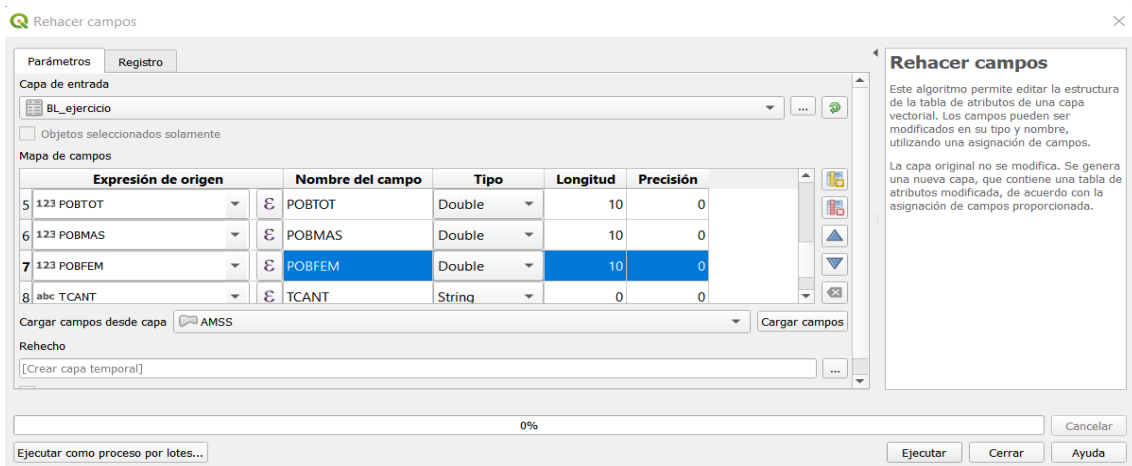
Rehacer campos

Parámetros | Registro

Capa de entrada

BL_ejercicio

...

Objetos seleccionados solamente

Mapa de campos

| | Expresión de origen | | Nombre del campo | Tipo | Longitud | Precisión |
|---|---|---|---|---|---|---|
| 5 | 123 POBTOT | ε | POBTOT | Double | 10 | 0 |
| 6 | 123 POBMAS | ε | POBMAS | Double | 10 | 0 |
| 7 | 123 POBFEM | ε | POBFEM | Double | 10 | 0 |
| 8 | abc TCANT | ε | TCANT | String | 0 | 0 |

Cargar campos desde capa AMSS Cargar campos

Rehecho

[Crear capa temporal]

...

Rehacer campos

Este algoritmo permite editar la estructura de la tabla de atributos de una capa vectorial. Los campos pueden ser modificados en su tipo y nombre, utilizando una asignación de campos.

La capa original no se modifica. Se genera una nueva capa, que contiene una tabla de atributos modificada, de acuerdo con la asignación de campos proporcionada.

0%

Cancelar

Ejecutar como proceso por lotes...

Ejecutar Cerrar Ayuda